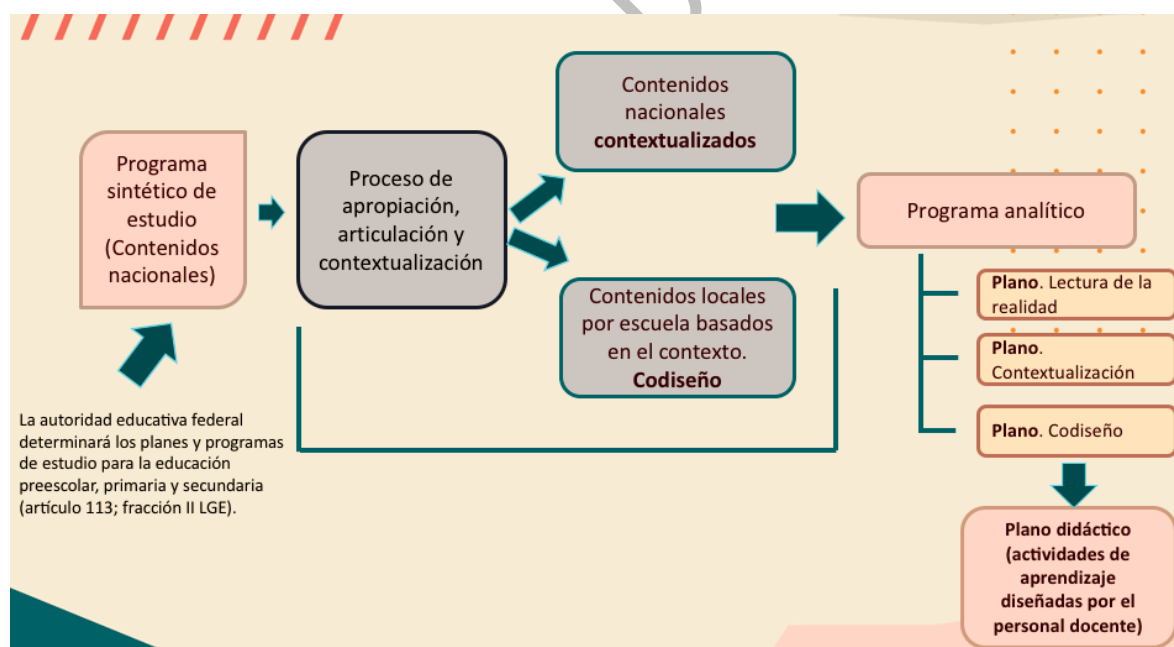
Programa sintético de estudio (Contenidos nacionales)

La autoridad educativa federal determinará los planes y programas de estudio para la educación preescolar, primaria y secundaria (artículo 113; fracción II LGE).

Proceso de apropiación, articulación y contextualización

Contenidos nacionales **contextualizados**

Contenidos locales por escuela basados en el contexto. **Codiseño**

Programa analítico

**Plano**. Lectura de la realidad

**Plano**. Contextualización

**Plano**. Codiseño

**Plano didáctico (actividades de aprendizaje diseñadas por el personal docente)**